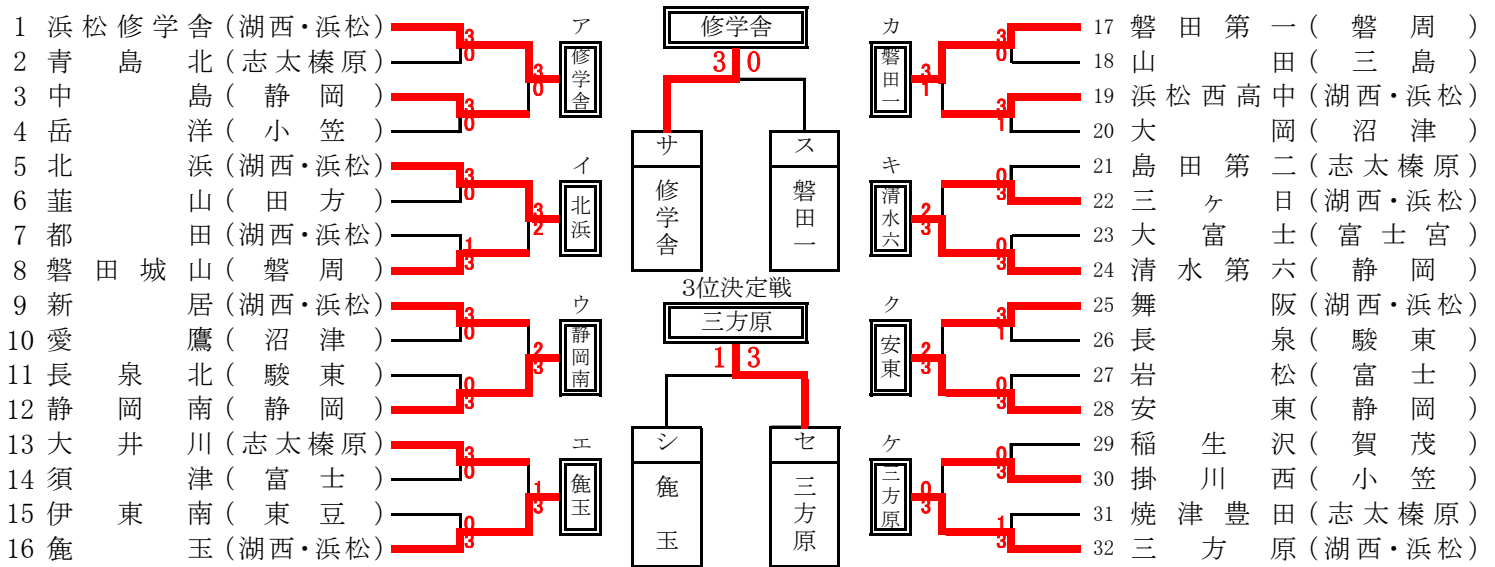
1 浜松修学舎（湖西・浜松）
2 青島北（志太榛原）
3 中島（静岡）
4 岳洋（小笠）
5 北浜（湖西・浜松）
6 韮山（田方）
7 都田（湖西・浜松）
8 磐田城山（磐周）
9 新居（湖西・浜松）
10 愛鷹（沼津）
11 長泉北（駿東）
12 静岡南（静岡）
13 大井川（志太榛原）
14 須津（富士）
15 伊東南（東豆）
16 篭玉（湖西・浜松）

3 0 3 0 3 0 3 0 3 2 1 3 3 0 2 3 0 3 3 0 1 3 0 3

ア 修学舎
イ 北浜
ウ 静岡南
エ 篭玉

修学舎
3 0
サ 修学舎
ス 磐田一

3位決定戦
三方原
1 3
シ 篭玉
セ 三方原

カ 磐田一
キ 清水六
ク 安東
ケ 三方原

3 0 3 1 3 1 0 3 2 3 0 3 3 1 2 3 0 3 0 3 0 3 1 3

17 磐田第一（磐周）
18 山田（三島）
19 浜松西高中（湖西・浜松）
20 大岡（沼津）
21 島田第二（志太榛原）
22 三ヶ日（湖西・浜松）
23 大富士（富士宮）
24 清水第六（静岡）
25 舞阪（湖西・浜松）
26 長泉（駿東）
27 岩松（富士）
28 安東（静岡）
29 稲生沢（賀茂）
30 掛川西（小笠）
31 焼津豊田（志太榛原）
32 三方原（湖西・浜松）